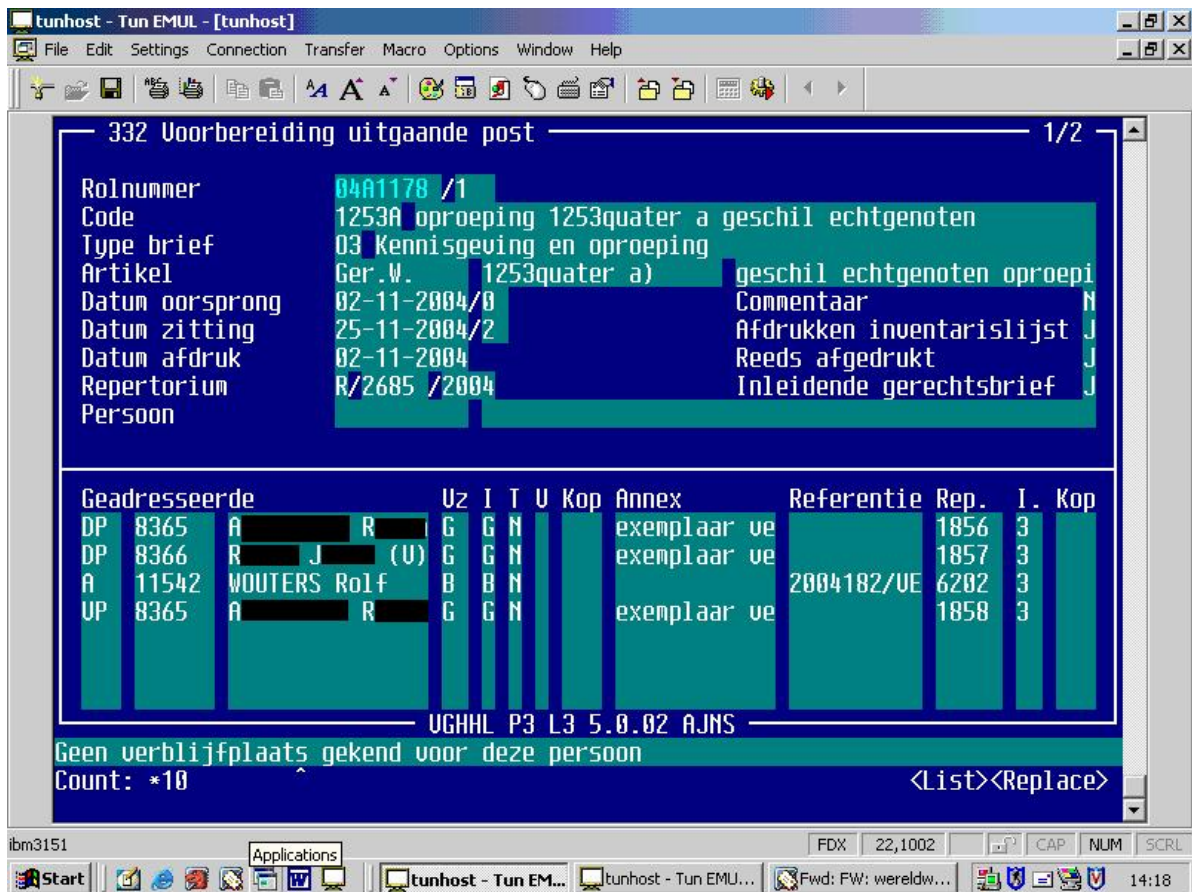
tunhost - Tun EMUL - [tunhost]

File Edit Settings Connection Transfer Macro Options Window Help

332 Voorbereiding uitgaande post 1/2

Rolnummer 04A1178 /1
Code 1253A oproeping 1253quater a geschil echtgenoten
Type brief 03 Kennisgeving en oproeping
Artikel Ger.W. 1253quater a) geschil echtgenoten oproepi
Datum oorsprong 02-11-2004/0 Commentaar N
Datum zitting 25-11-2004/2 Afdrukken inventarislijst J
Datum afdruk 02-11-2004 Reeds afgedrukt J
Repertorium R/2685 /2004 Inleidende gerechtsbrief J
Persoon

| Geadresseerde | | | Vz | I | T | V | Kop | Annex | Referentie | Rep. | I. | Kop |
|---|---|---|---|---|---|---|---|---|---|---|---|---|
| DP | 8365 | A R | G | G | N | | | exemplaar ve | | 1856 | 3 | |
| DP | 8366 | R J (V) | G | G | N | | | exemplaar ve | | 1857 | 3 | |
| A | 11542 | WOUTERS Rolf | B | B | N | | | | 2004182/VE | 6202 | 3 | |
| VP | 8365 | A R | G | G | N | | | exemplaar ve | | 1858 | 3 | |

VGHHL P3 L3 5.0.02 AJNS

Geen verblijfplaats gekend voor deze persoon
Count: *10 <List><Replace>

ibm3151 FDX 22,1002 CAP NUM SCRL

Start Applications tunhost - Tun EM... tunhost - Tun EMU... Fwd: FW: wereldw... 14:18